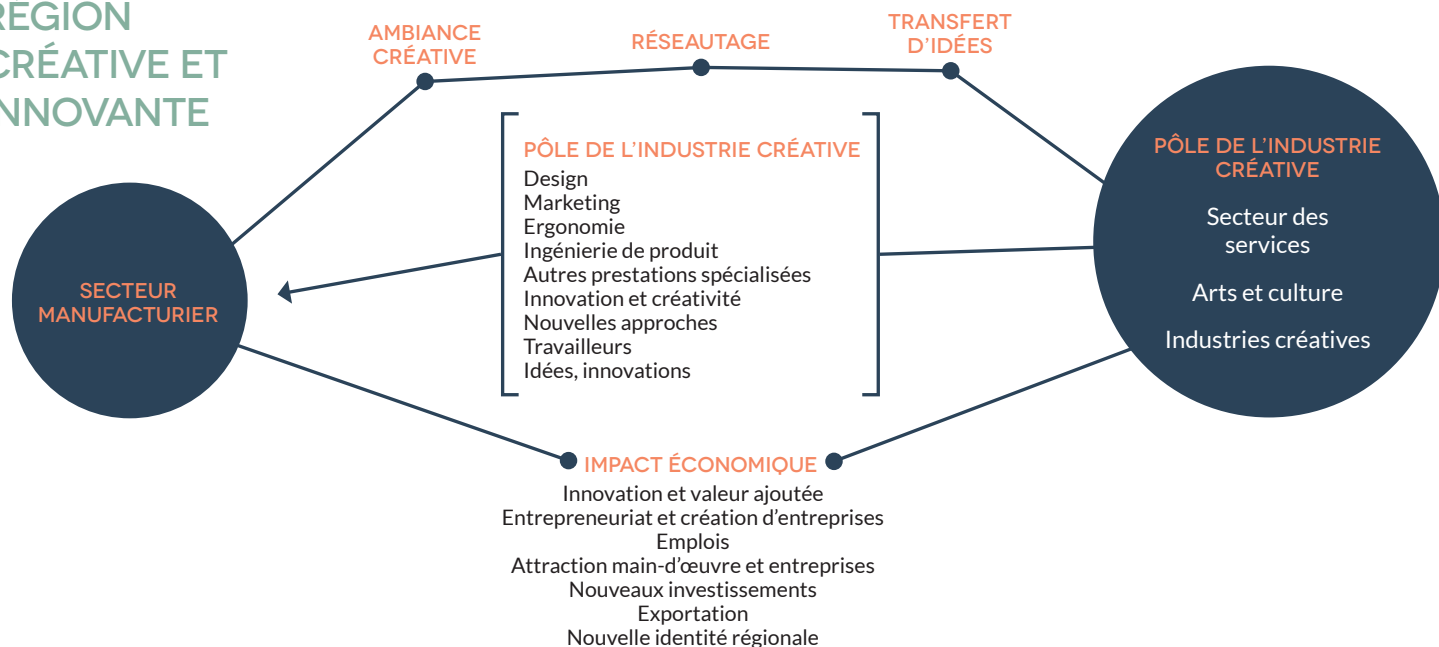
RÉGION CRÉATIVE ET INNOVANTE

AMBIANCE CRÉATIVE

RÉSEAUTAGE

TRANSFERT D'IDÉES

PÔLE DE L'INDUSTRIE CRÉATIVE
Design
Marketing
Ergonomie
Ingénierie de produit
Autres prestations spécialisées
Innovation et créativité
Nouvelles approches
Travailleurs
Idées, innovations

SECTEUR MANUFACTURIER

PÔLE DE L'INDUSTRIE CRÉATIVE
Secteur des services
Arts et culture
Industries créatives

IMPACT ÉCONOMIQUE
Innovation et valeur ajoutée
Entrepreneuriat et création d'entreprises
Emplois
Attraction main-d'œuvre et entreprises
Nouveaux investissements
Exportation
Nouvelle identité régionale